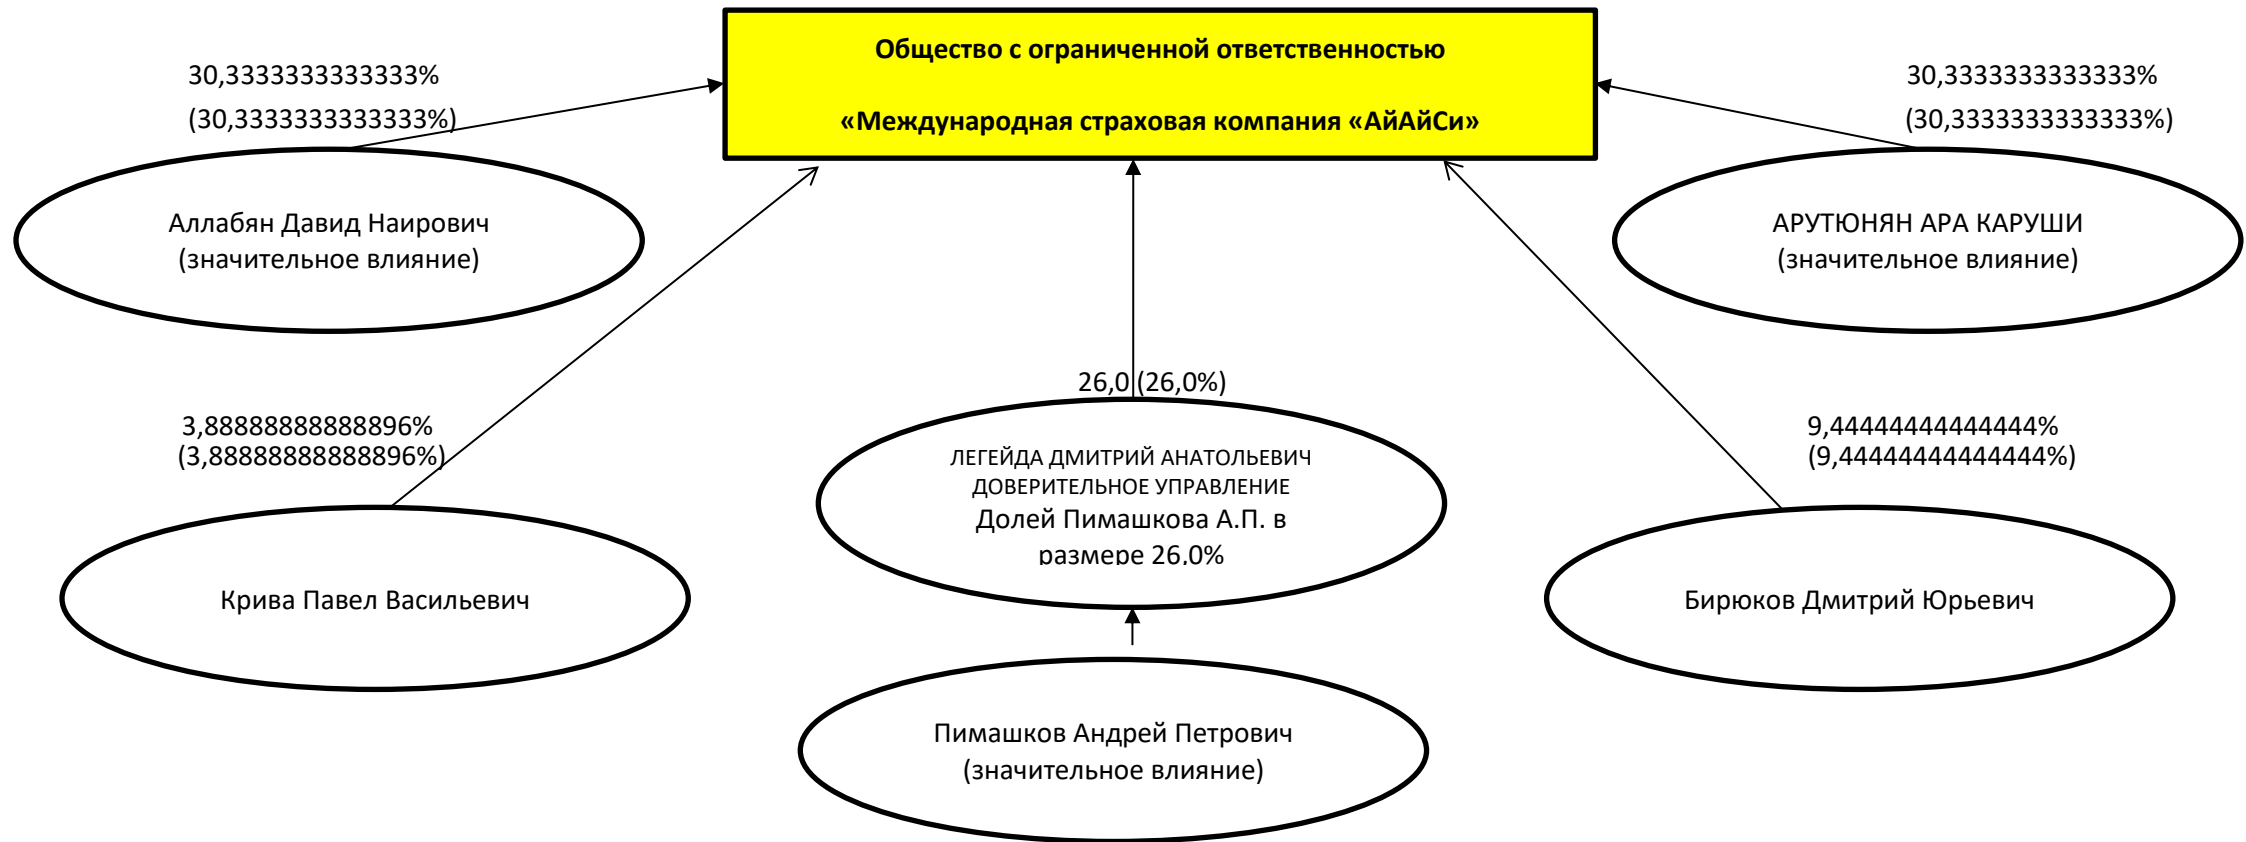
Общество с ограниченной ответственностью

«Международная страховая компания «АйАйСи»

30,3333333333333%
(30,3333333333333%)

30,3333333333333%
(30,3333333333333%)

Аллабян Давид Наирович
(значительное влияние)

АРУТЮНЯН АРА КАРУШИ
(значительное влияние)

26,0 (26,0%)

3,88888888888896%
(3,88888888888896%)

9,44444444444444%
(9,44444444444444%)

ЛЕГЕЙДА ДМИТРИЙ АНАТОЛЬЕВИЧ
ДОВЕРИТЕЛЬНОЕ УПРАВЛЕНИЕ
Долей Пимашкова А.П. в размере 26,0%

Крива Павел Васильевич

Бирюков Дмитрий Юрьевич

Пимашков Андрей Петрович
(значительное влияние)